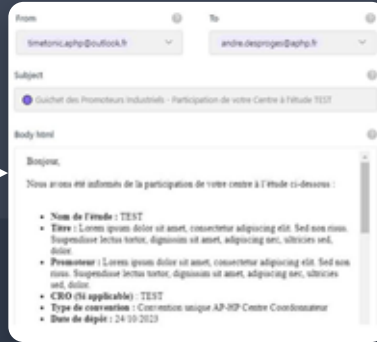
From

timetonic.aphp@outlook.fr

To

andre.desproges@aphp.fr

Subject

Guichet des Promoteurs Industriels - Participation de votre Centre à l'étude TEST

Body html

Bonjour,

Nous avons été informés de la participation de votre centre à l'étude ci-dessous :

- **Nom de l'étude :** TEST
- **Titre :** Lorem ipsum dolor sit amet, consectetur adipiscing elit. Sed non risus. Suspendisse lectus tortor, dignissim sit amet, adipiscing nec, ultricies sed, dolor.
- **Promoteur :** Lorem ipsum dolor sit amet, consectetur adipiscing elit. Sed non risus. Suspendisse lectus tortor, dignissim sit amet, adipiscing nec, ultricies sed, dolor.
- **CRO (Si applicable) :** TEST
- **Type de convention :** Convention unique AP-HP Centre Coordonnateur
- **Date de dépôt :** 24/10/2023